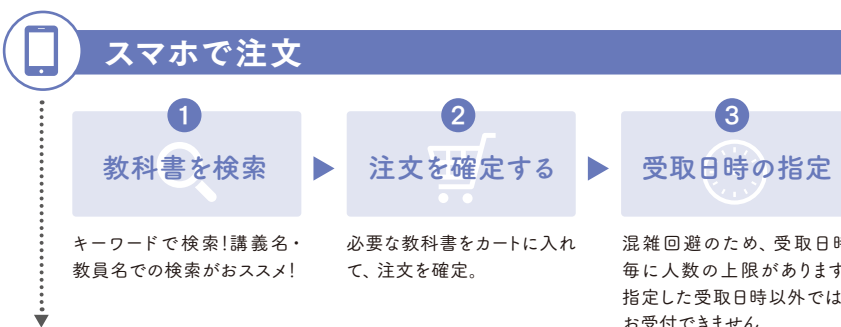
スマホで注文

1
教科書を検索

キーワードで検索!講義名・教員名での検索がおススメ!

2
注文を確定する

必要な教科書をカートに入れて、注文を確定。

3
受取日時の指定

混雑回避のため、受取日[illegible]毎に人数の上限があります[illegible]指定した受取日時以外では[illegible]お受付できません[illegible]